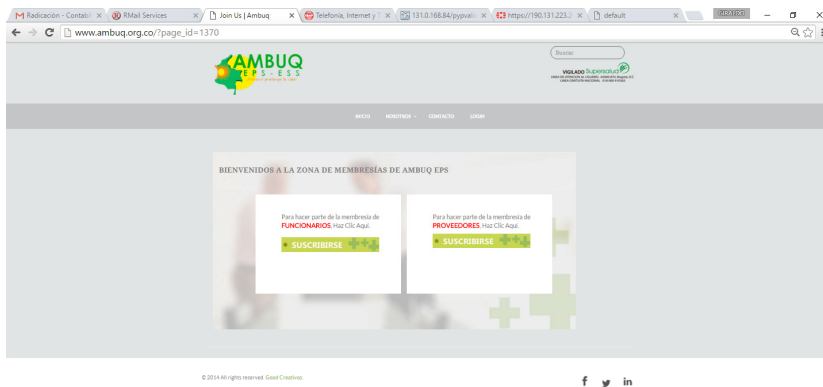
Radicación - Contabl ×
RMail Services ×
Join Us | Ambuq ×
Telefonía, Internet y T ×
131.0.168.84/pypvali ×
https://190.131.223.2 ×
default ×

www.ambuq.org.co/?page_id=1370

AMBUQ
EPS - ESS

Buscar

VIGILADO Supersalud

INICIO NOSOTROS CONTACTO LOGIN

BIENVENIDOS A LA ZONA DE MEMBRESÍAS DE AMBUQ EPS

Para hacer parte de la membresía de FUNCIONARIOS, Haz Clic Aquí.

SUSCRIBIRSE

Para hacer parte de la membresía de PROVEEDORES, Haz Clic Aquí.

SUSCRIBIRSE

© 2014 All rights reserved. Good Creativos.

f in